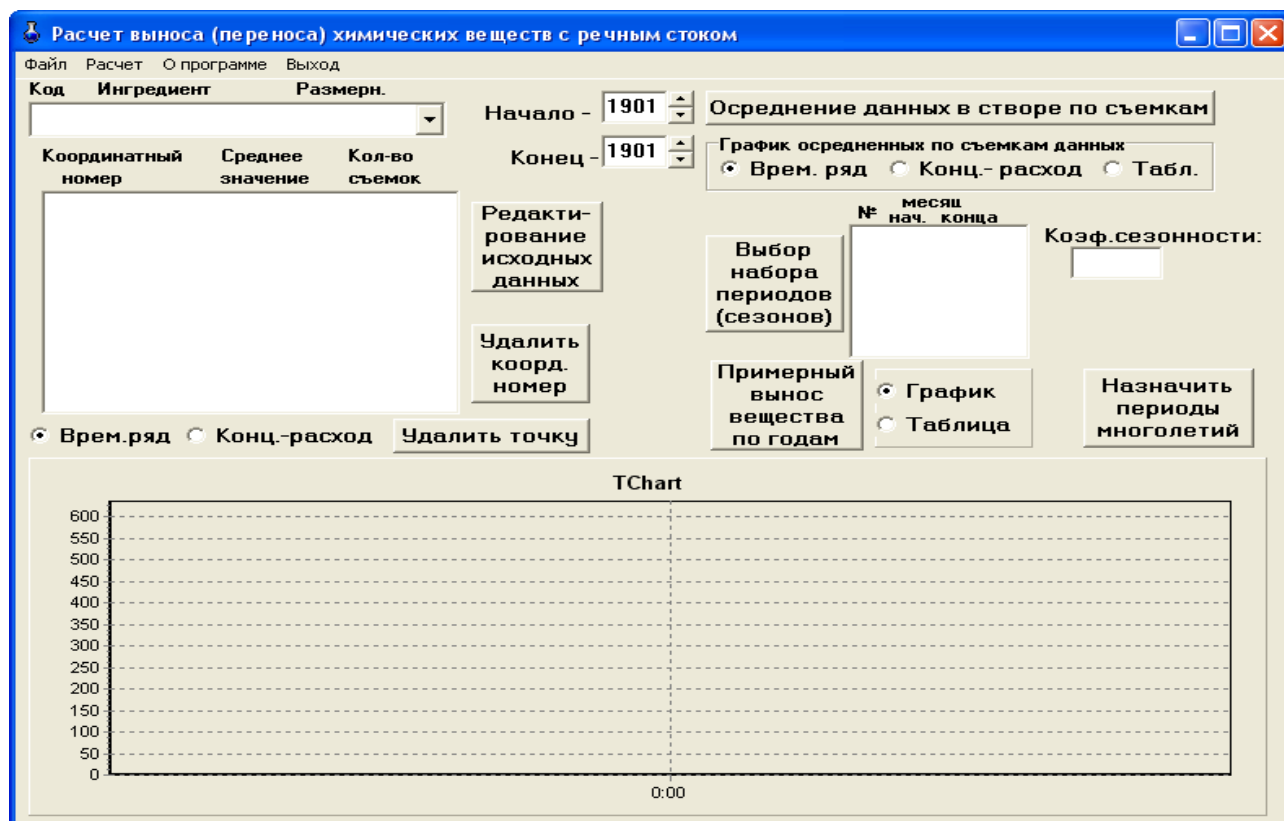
Расчет выноса (переноса) химических веществ с речным стоком

Файл Расчет О программе Выход

Код Ингредиент Размерн.

Начало - 1901

Осреднение данных в створе по съемкам

Конец - 1901

График осредненных по съемкам данных
Врем. ряд Конц.- расход Табл.

Координатный номер
Среднее значение
Кол-во съемок

Редактирование исходных данных

№ месяц нач. конца

Выбор набора периодов (сезонов)

Коэф.сезонности:

Удалить коорд. номер

Примерный вынос вещества по годам

График
Таблица

Назначить периоды многолетий

Врем.ряд Конц.-расход Удалить точку

TChart

600
550
500
450
400
350
300
250
200
150
100
50
0

0:00